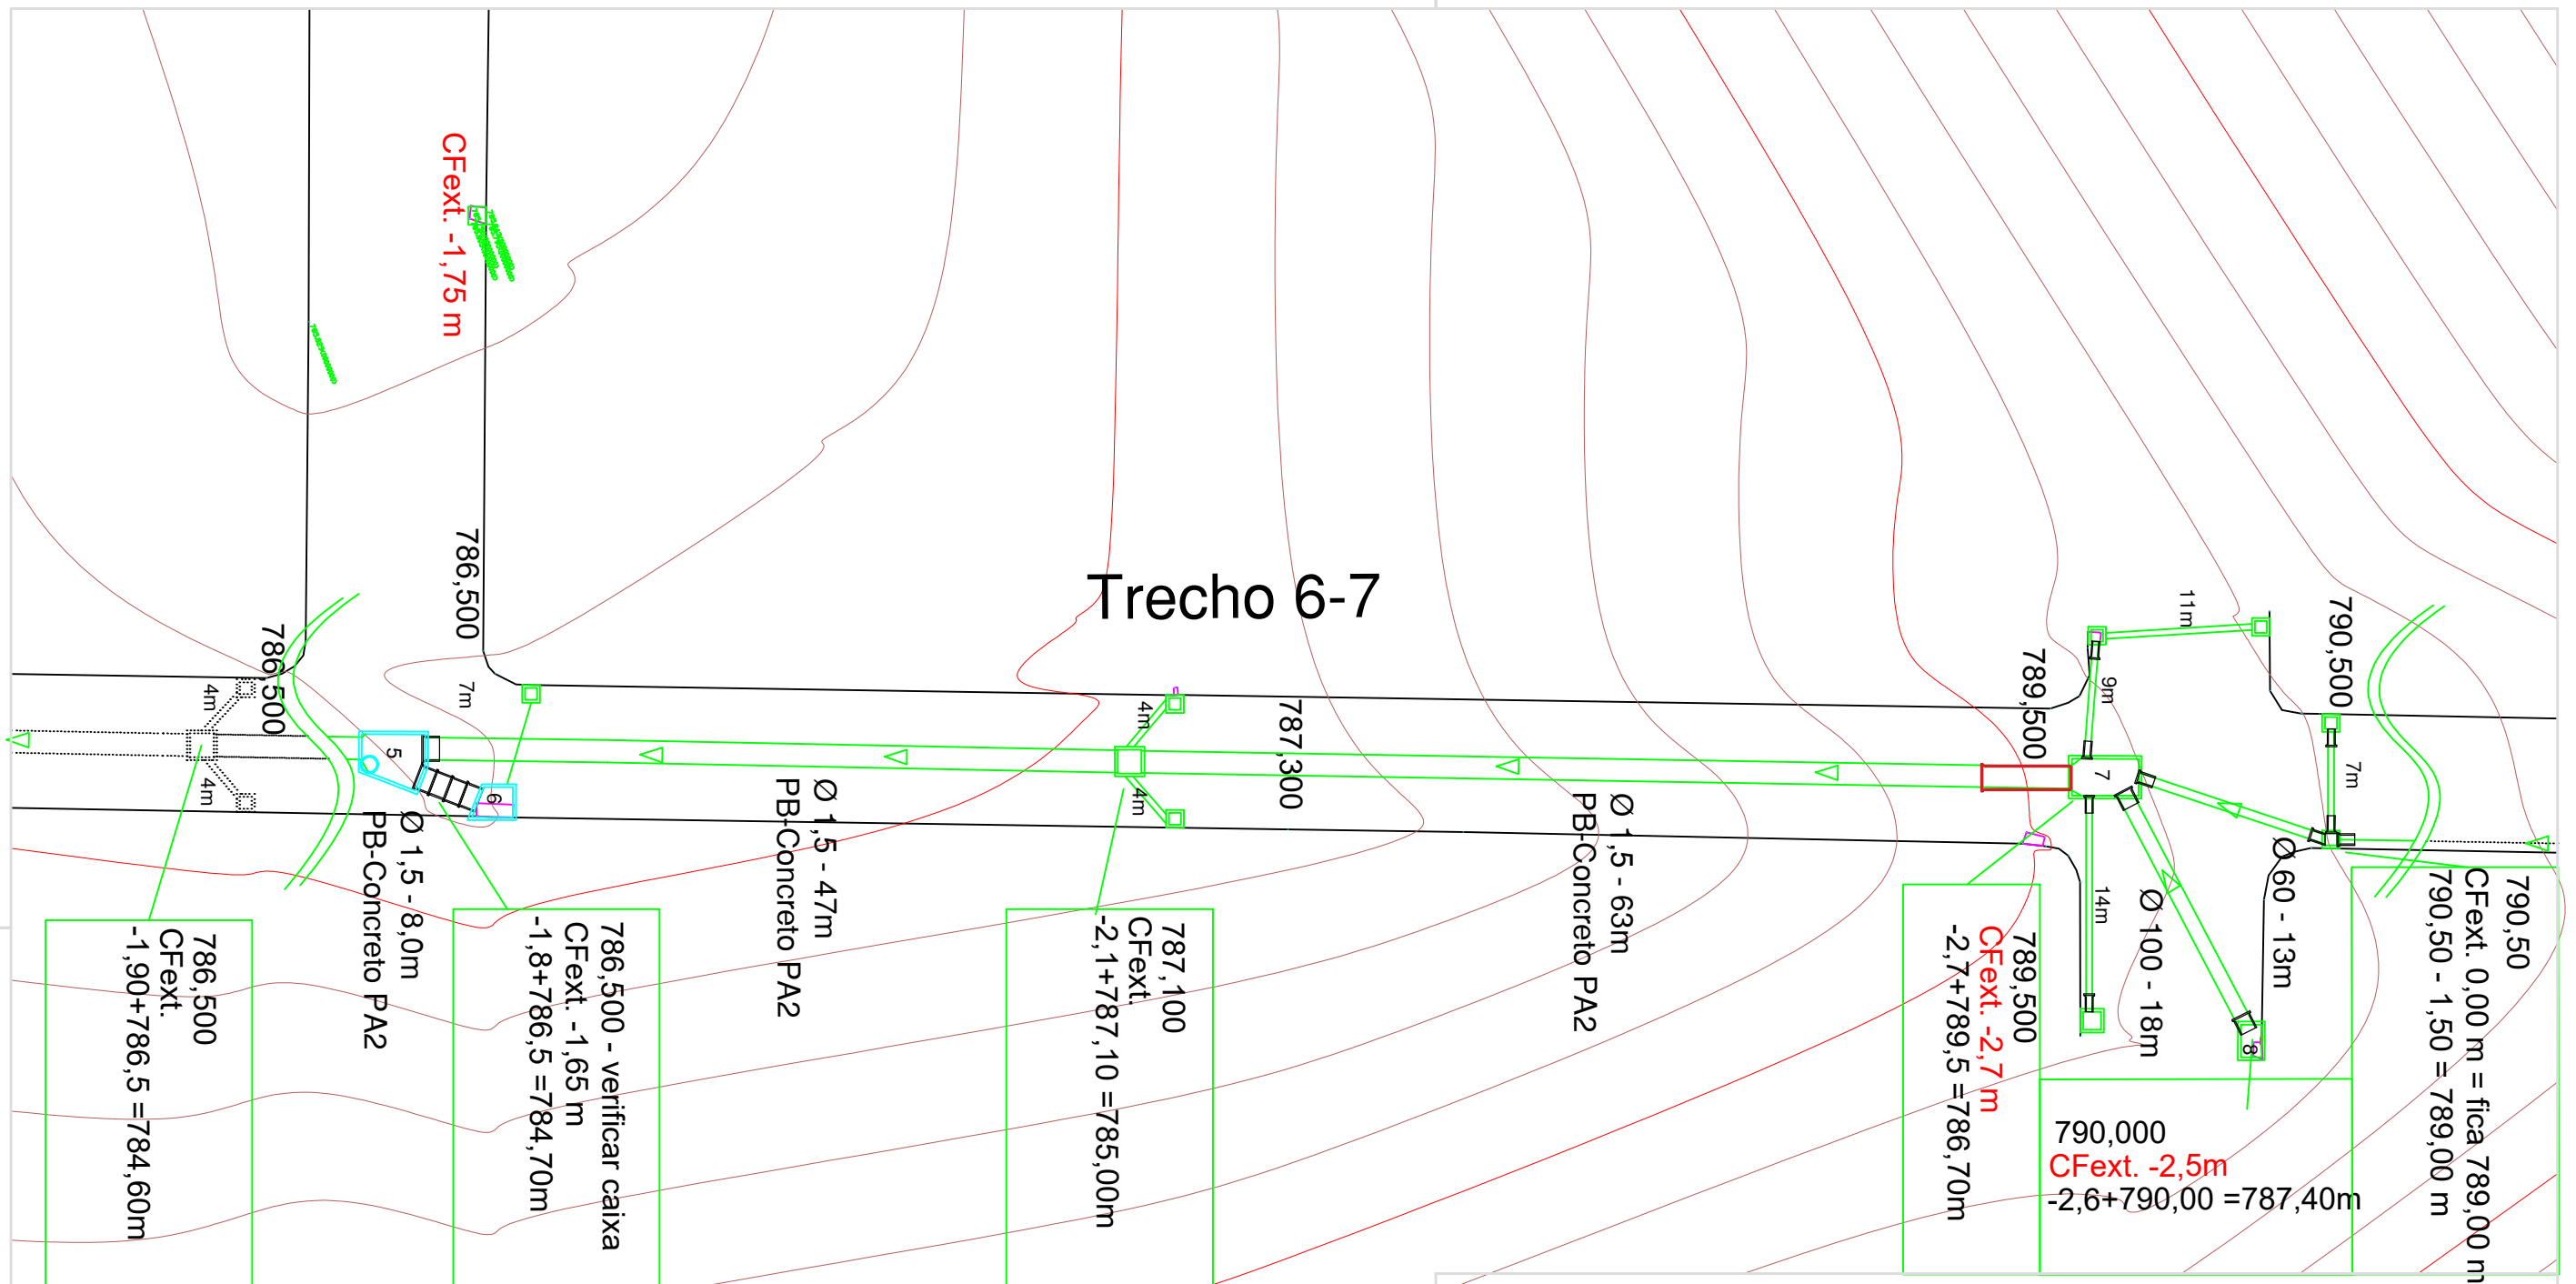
CFext. -1,75 m

Trecho 6-7

786,500

786,500

4m

4m

7m

5

6

Ø 1,5 - 8,0m
PB-Concreto PA2

Ø 1,5 - 47m
PB-Concreto PA2

4m

4m

787,300

Ø 1,5 - 63m
PB-Concreto PA2

789,500

11m

9m

7

790,500

7m

14m

Ø 100 - 18m

Ø 60 - 13m

8

786,500
CFext.
-1,90+786,5 =784,60m

786,500 - verificar caixa
CFext. -1,65 m
-1,8+786,5 =784,70m

787,100
CFext.
-2,1+787,10 =785,00m

789,500
CFext. -2,7 m
-2,7+789,5 =786,70m

790,000
CFext. -2,5m
-2,6+790,00 =787,40m

790,50
CFext. 0,00 m = fica 789,00 m
790,50 - 1,50 = 789,00 m